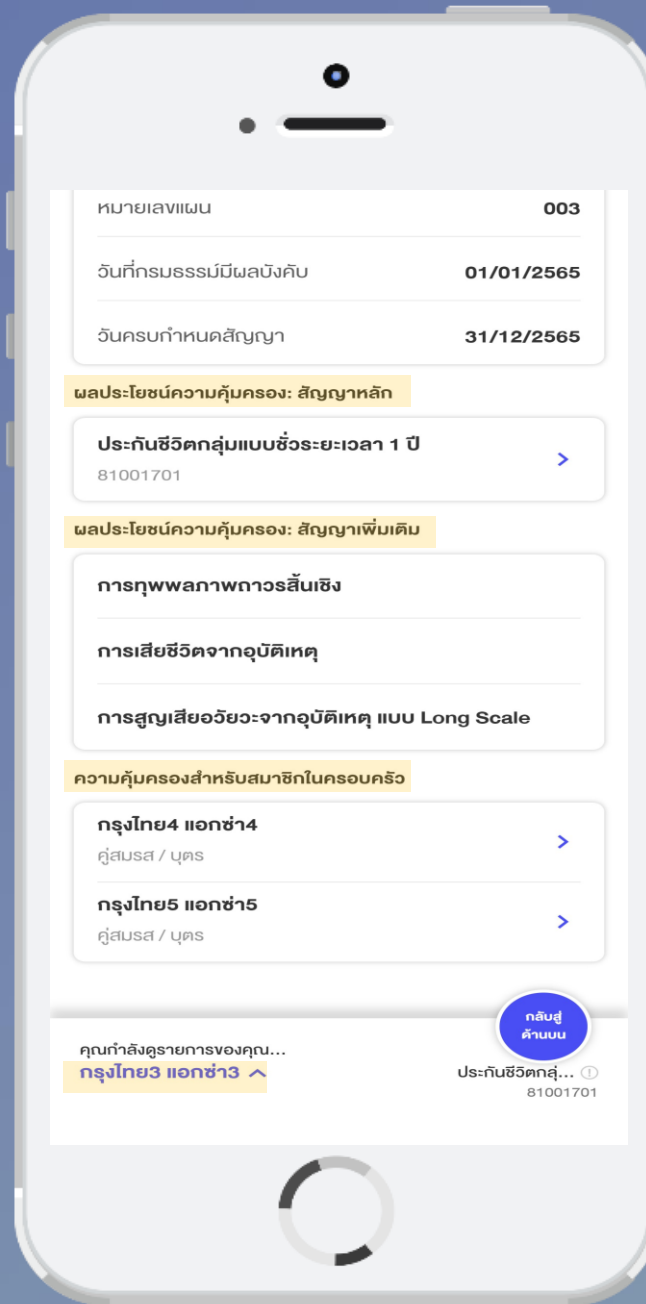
หมายเลขแผน 003

วันที่กรมธรรม์มีผลบังคับ 01/01/2565

วันครบกำหนดสัญญา 31/12/2565

ผลประโยชน์ความคุ้มครอง: สัญญาหลัก

ประกันชีวิตกลุ่มแบบชั่วระยะเวลา 1 ปี
81001701

ผลประโยชน์ความคุ้มครอง: สัญญาเพิ่มเติม

การทุพพลภาพถาวรสิ้นเชิง

การเสียชีวิตจากอุบัติเหตุ

การสูญเสียอวัยวะจากอุบัติเหตุ แบบ Long Scale

ความคุ้มครองสำหรับสมาชิกในครอบครัว

กรุงไทย4 แอกซ่า4
คู่สมรส / บุตร

กรุงไทย5 แอกซ่า5
คู่สมรส / บุตร

กลับสู่ด้านบน

คุณกำลังดูรายการของคุณ...
กรุงไทย3 แอกซ่า3

ประกันชีวิตกลุ่...
81001701